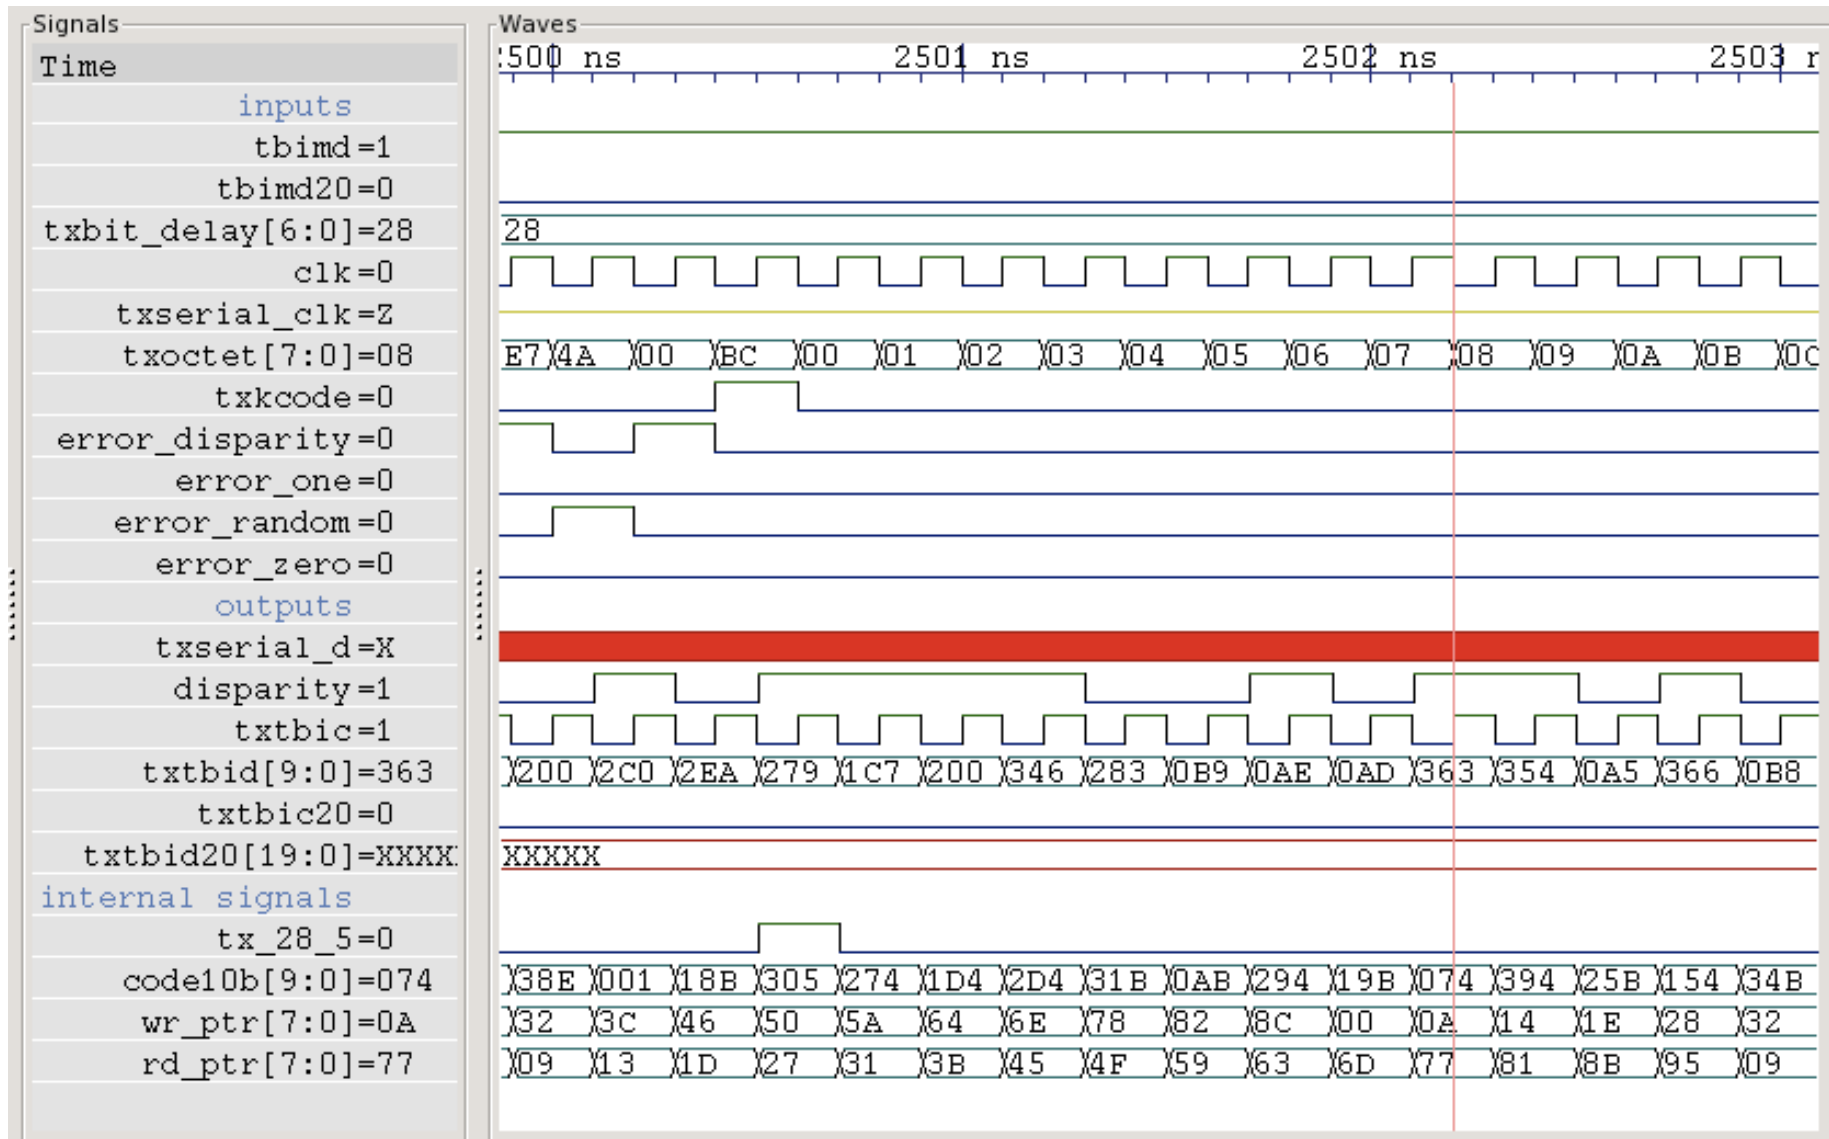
Signals
Time
inputs
tbimd=1
tbimd20=0
txbit_delay[6:0]=28
clk=0
txserial_clk=Z
txoctet[7:0]=08
txkcode=0
error_disparity=0
error_one=0
error_random=0
error_zero=0
outputs
txserial_d=X
disparity=1
txtbic=1
txtbid[9:0]=363
txtbic20=0
txtbid20[19:0]=XXXX
internal signals
tx_28_5=0
code10b[9:0]=074
wr_ptr[7:0]=0A
rd_ptr[7:0]=77

Waves
:500 ns 2501 ns 2502 ns 2503 r
28
E7 4A 00 BC 00 01 02 03 04 05 06 07 08 09 0A 0B 0C
200 2C0 2EA 279 1C7 200 346 283 0B9 0AE 0AD 363 354 0A5 366 0B8
XXXXX
38E 001 18B 305 274 1D4 2D4 31B 0AB 294 19B 074 394 25B 154 34B
32 3C 46 50 5A 64 6E 78 82 8C 00 0A 14 1E 28 32
09 13 1D 27 31 3B 45 4F 59 63 6D 77 81 8B 95 09